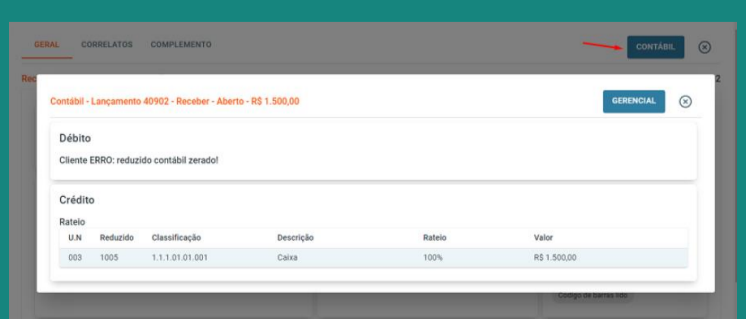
GERAL CORRELATOS COMPLEMENTO

CONTÁBIL

Contábil - Lançamento 40902 - Receber - Aberto - R$ 1.500,00

GERENCIAL

Débito

Cliente ERRO: reduzido contábil zerado!

Crédito

Rateio

| U.N | Reduzido | Classificação | Descrição | Rateio | Valor |
|---|---|---|---|---|---|
| 003 | 1005 | 1.1.1.01.01.001 | Caixa | 100% | R$ 1.500,00 |

Código de barras lido